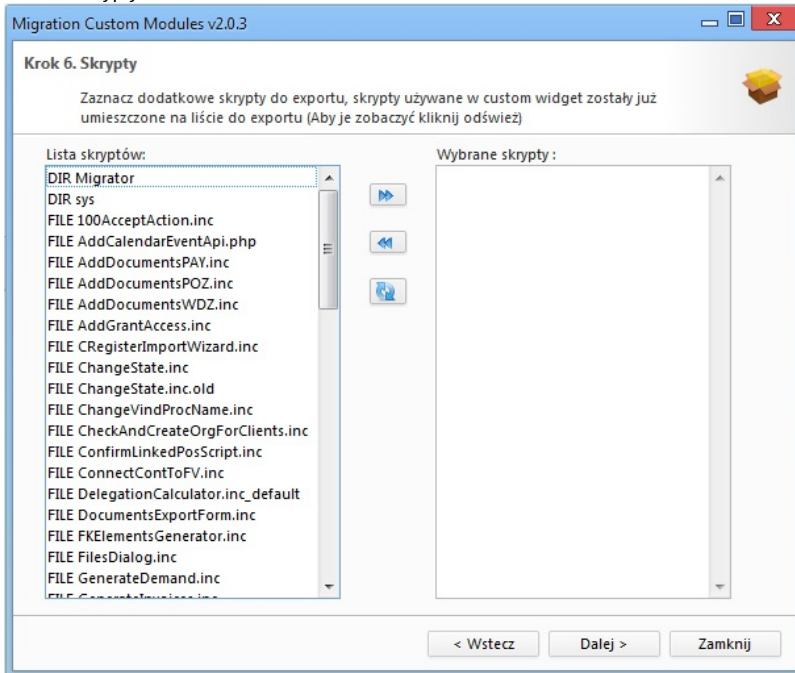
Migration Custom Modules v2.0.3

Krok 6. Skrypty

Zaznacz dodatkowe skrypty do exportu, skrypty używane w custom widget zostały już umieszczone na liście do exportu (Aby je zobaczyć kliknij odśwież)

Lista skryptów:

DIR Migrator
DIR sys
FILE 100AcceptAction.inc
FILE AddCalendarEventApi.php
FILE AddDocumentsPAY.inc
FILE AddDocumentsPOZ.inc
FILE AddDocumentsWDZ.inc
FILE AddGrantAccess.inc
FILE CRegisterImportWizard.inc
FILE ChangeState.inc
FILE ChangeState.inc.old
FILE ChangeVindProcName.inc
FILE CheckAndCreateOrgForClients.inc
FILE ConfirmLinkedPosScript.inc
FILE ConnectContToFV.inc
FILE DelegationCalculator.inc_default
FILE DocumentsExportForm.inc
FILE FKElementsGenerator.inc
FILE FilesDialog.inc
FILE GenerateDemand.inc
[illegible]

Wybrane skrypty :

< Wstecz
Dalej >
Zamknij